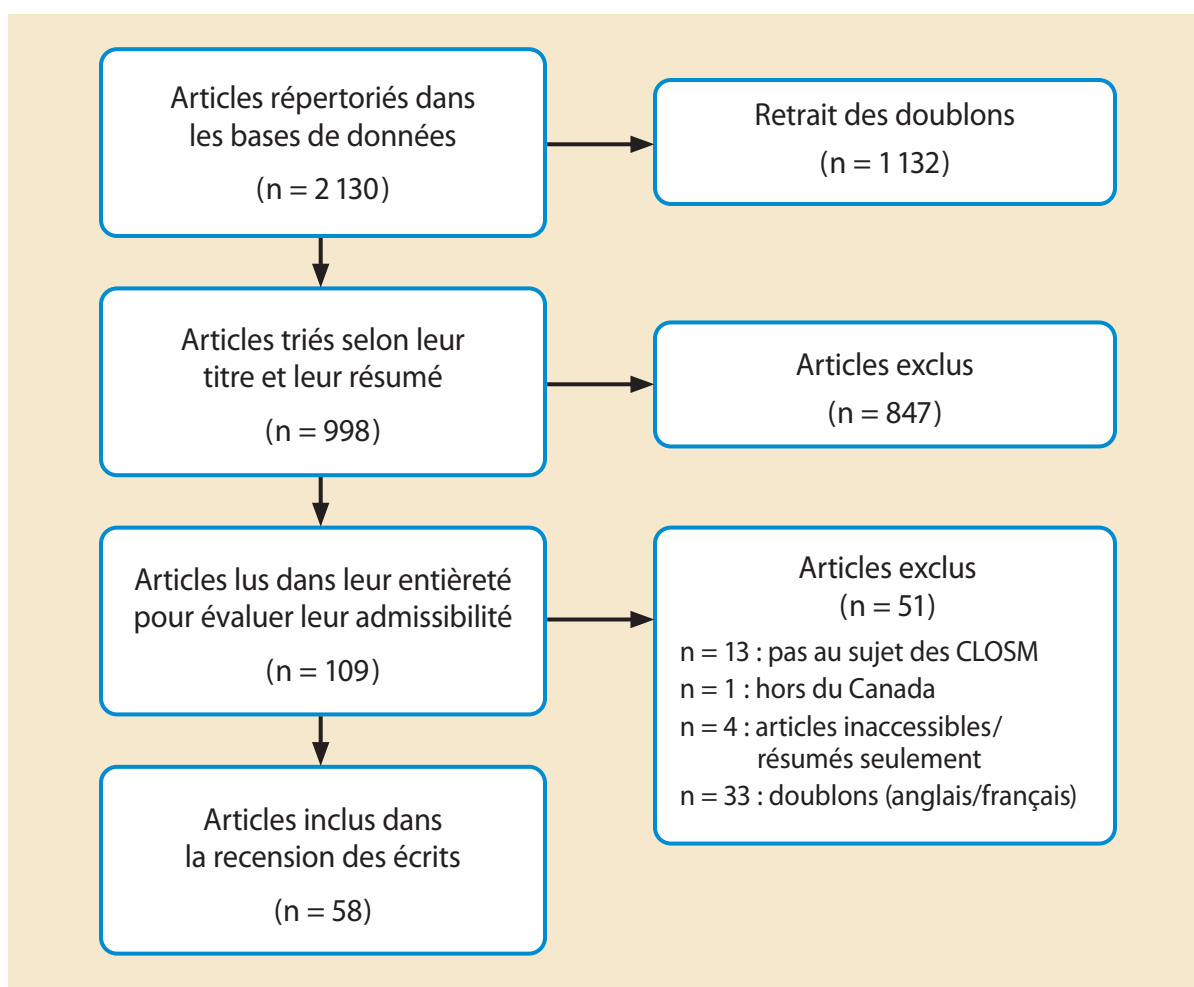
Articles répertoriés dans les bases de données

(n = 2 130)

Retrait des doublons

(n = 1 132)

Articles triés selon leur titre et leur résumé

(n = 998)

Articles exclus

(n = 847)

Articles lus dans leur entièreté pour évaluer leur admissibilité

(n = 109)

Articles exclus

(n = 51)

n = 13 : pas au sujet des CLOSM

n = 1 : hors du Canada

n = 4 : articles inaccessibles/ résumés seulement

n = 33 : doublons (anglais/français)

Articles inclus dans la recension des écrits

(n = 58)